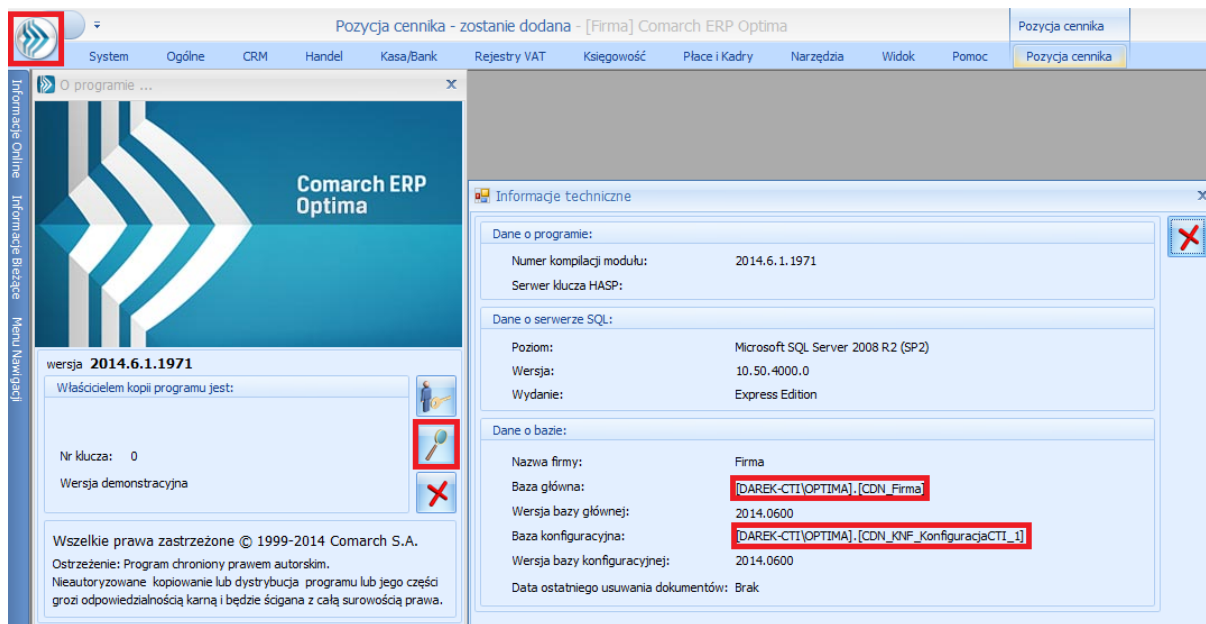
Pozycja cennika - zostanie dodana - [Firma] Comarch ERP Optima

Pozycja cennika

System Ogólne CRM Handel Kasa/Bank Rejestry VAT Księgowość Płace i Kadry Narzędzia Widok Pomoc Pozycja cennika

Informacje Online Informacje Bieżące Menu Nawigacji

O programie ...

Comarch ERP Optima

wersja 2014.6.1.1971

Właścicielem kopii programu jest:

Nr klucza: 0

Wersja demonstracyjna

Wszelkie prawa zastrzeżone © 1999-2014 Comarch S.A.

Ostrzeżenie: Program chroniony prawem autorskim. Nieautoryzowane kopiowanie lub dystrybucja programu lub jego części grozi odpowiedzialnością karną i będzie ścigana z całą surowością prawa.

Informacje techniczne

Dane o programie:

| | |
|---|---|
| Numer kompilacji modułu: | 2014.6.1.1971 |
| Serwer klucza HASP: | |

Dane o serwerze SQL:

| | |
|---|---|
| Poziom: | Microsoft SQL Server 2008 R2 (SP2) |
| Wersja: | 10.50.4000.0 |
| Wydanie: | Express Edition |

Dane o bazie:

| | |
|---|---|
| Nazwa firmy: | Firma |
| Baza główna: | [DAREK-CTI\OPTIMA].[CDN_Firma] |
| Wersja bazy głównej: | 2014.0600 |
| Baza konfiguracyjna: | [DAREK-CTI\OPTIMA].[CDN_KNF_KonfiguracjaCTI_1] |
| Wersja bazy konfiguracyjnej: | 2014.0600 |
| Data ostatniego usuwania dokumentów: | Brak |